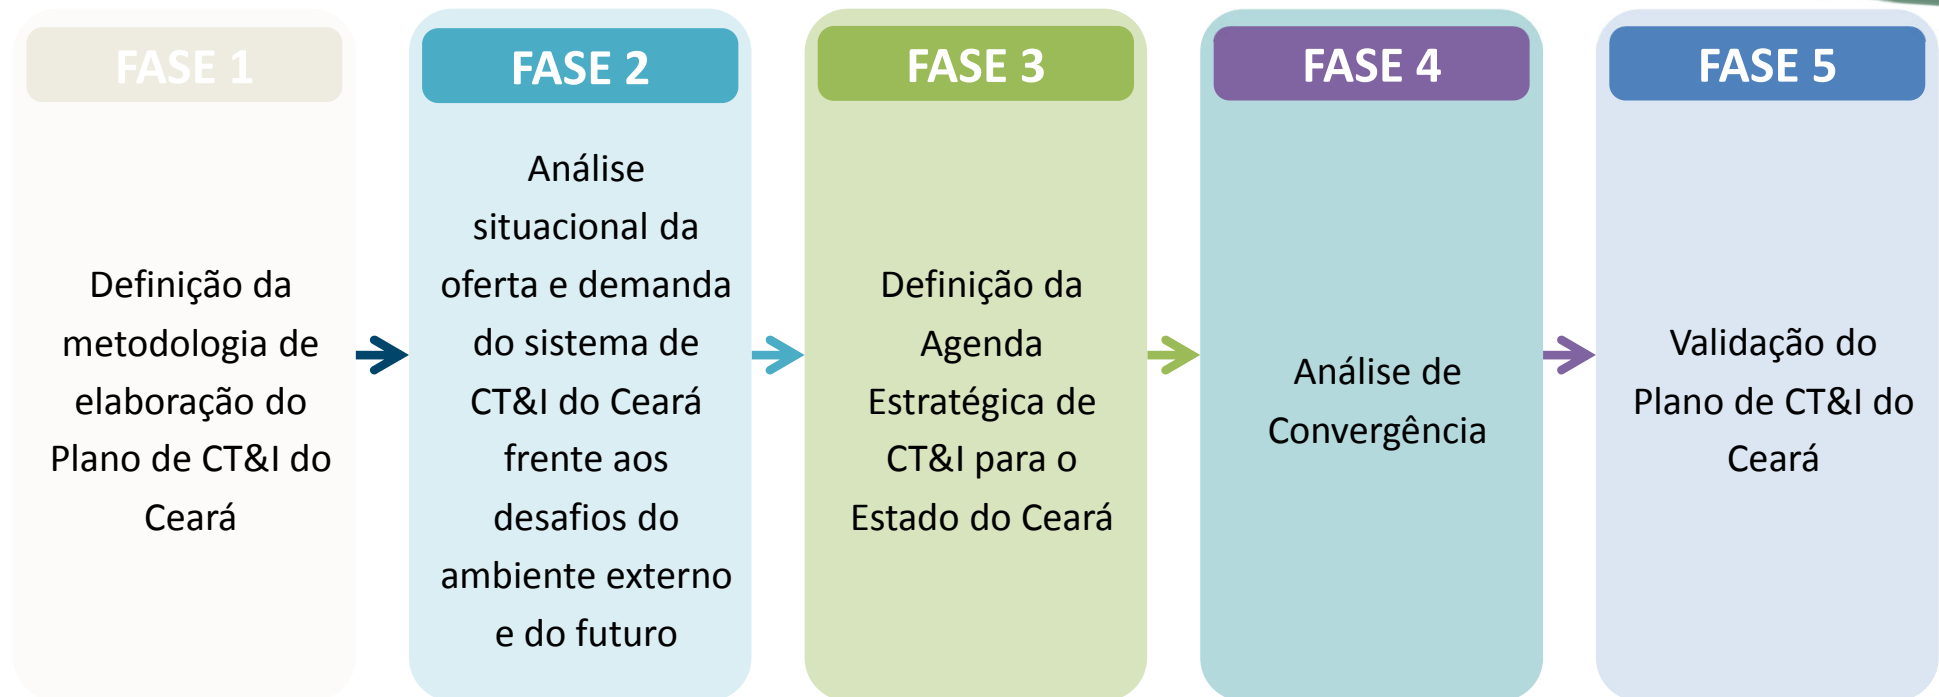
FASE 1

Definição da metodologia de elaboração do Plano de CT&I do Ceará

FASE 2

Análise situacional da oferta e demanda do sistema de CT&I do Ceará frente aos desafios do ambiente externo e do futuro

FASE 3

Definição da Agenda Estratégica de CT&I para o Estado do Ceará

FASE 4

Análise de Convergência

FASE 5

Validação do Plano de CT&I do Ceará